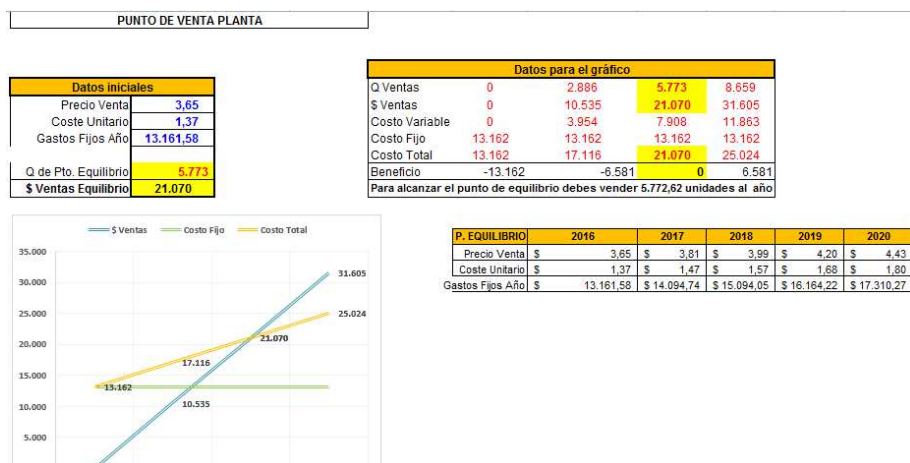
PUNTO DE VENTA PLANTA

| Datos iniciales | |
|---|---|
| Precio Venta | 3,65 |
| Coste Unitario | 1,37 |
| Gastos Fijos Año | 13.161,58 |
| | |
| Q de Pto. Equilibrio | 5.773 |
| $ Ventas Equilibrio | 21.070 |

| Datos para el gráfico | | | | |
|---|---|---|---|---|
| Q Ventas | 0 | 2.886 | 5.773 | 8.659 |
| $ Ventas | 0 | 10.535 | 21.070 | 31.605 |
| Costo Variable | 0 | 3.954 | 7.908 | 11.863 |
| Costo Fijo | 13.162 | 13.162 | 13.162 | 13.162 |
| Costo Total | 13.162 | 17.116 | 21.070 | 25.024 |
| Beneficio | -13.162 | -6.581 | 0 | 6.581 |

Para alcanzar el punto de equilibrio debes vender 5.772,62 unidades al año

$ Ventas — Costo Fijo — Costo Total

35.000
30.000
25.000
20.000
15.000
10.000
5.000

31.605
25.024
21.070
17.116
13.162
10.535

| P. EQUILIBRIO | 2016 | 2017 | 2018 | 2019 | 2020 |
|---|---|---|---|---|---|
| Precio Venta | $ 3,65 | $ 3,81 | $ 3,99 | $ 4,20 | $ 4,43 |
| Coste Unitario | $ 1,37 | $ 1,47 | $ 1,57 | $ 1,68 | $ 1,80 |
| Gastos Fijos Año | $ 13.161,58 | $ 14.094,74 | $ 15.094,05 | $ 16.164,22 | $ 17.310,27 |